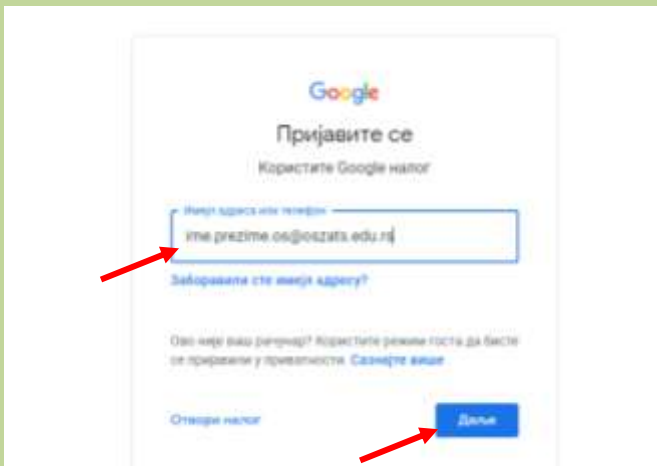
Google

Пријавите се

Користите Google налог

Имејл адреса или телефон

ime.prezime.os@oszats.edu.rs

Заборавили сте имејл адресу?

Ово није ваш рачунар? Користите режим госта да бисте се пријавили у приватности. Сазнајте више

Отвори налог

Даље